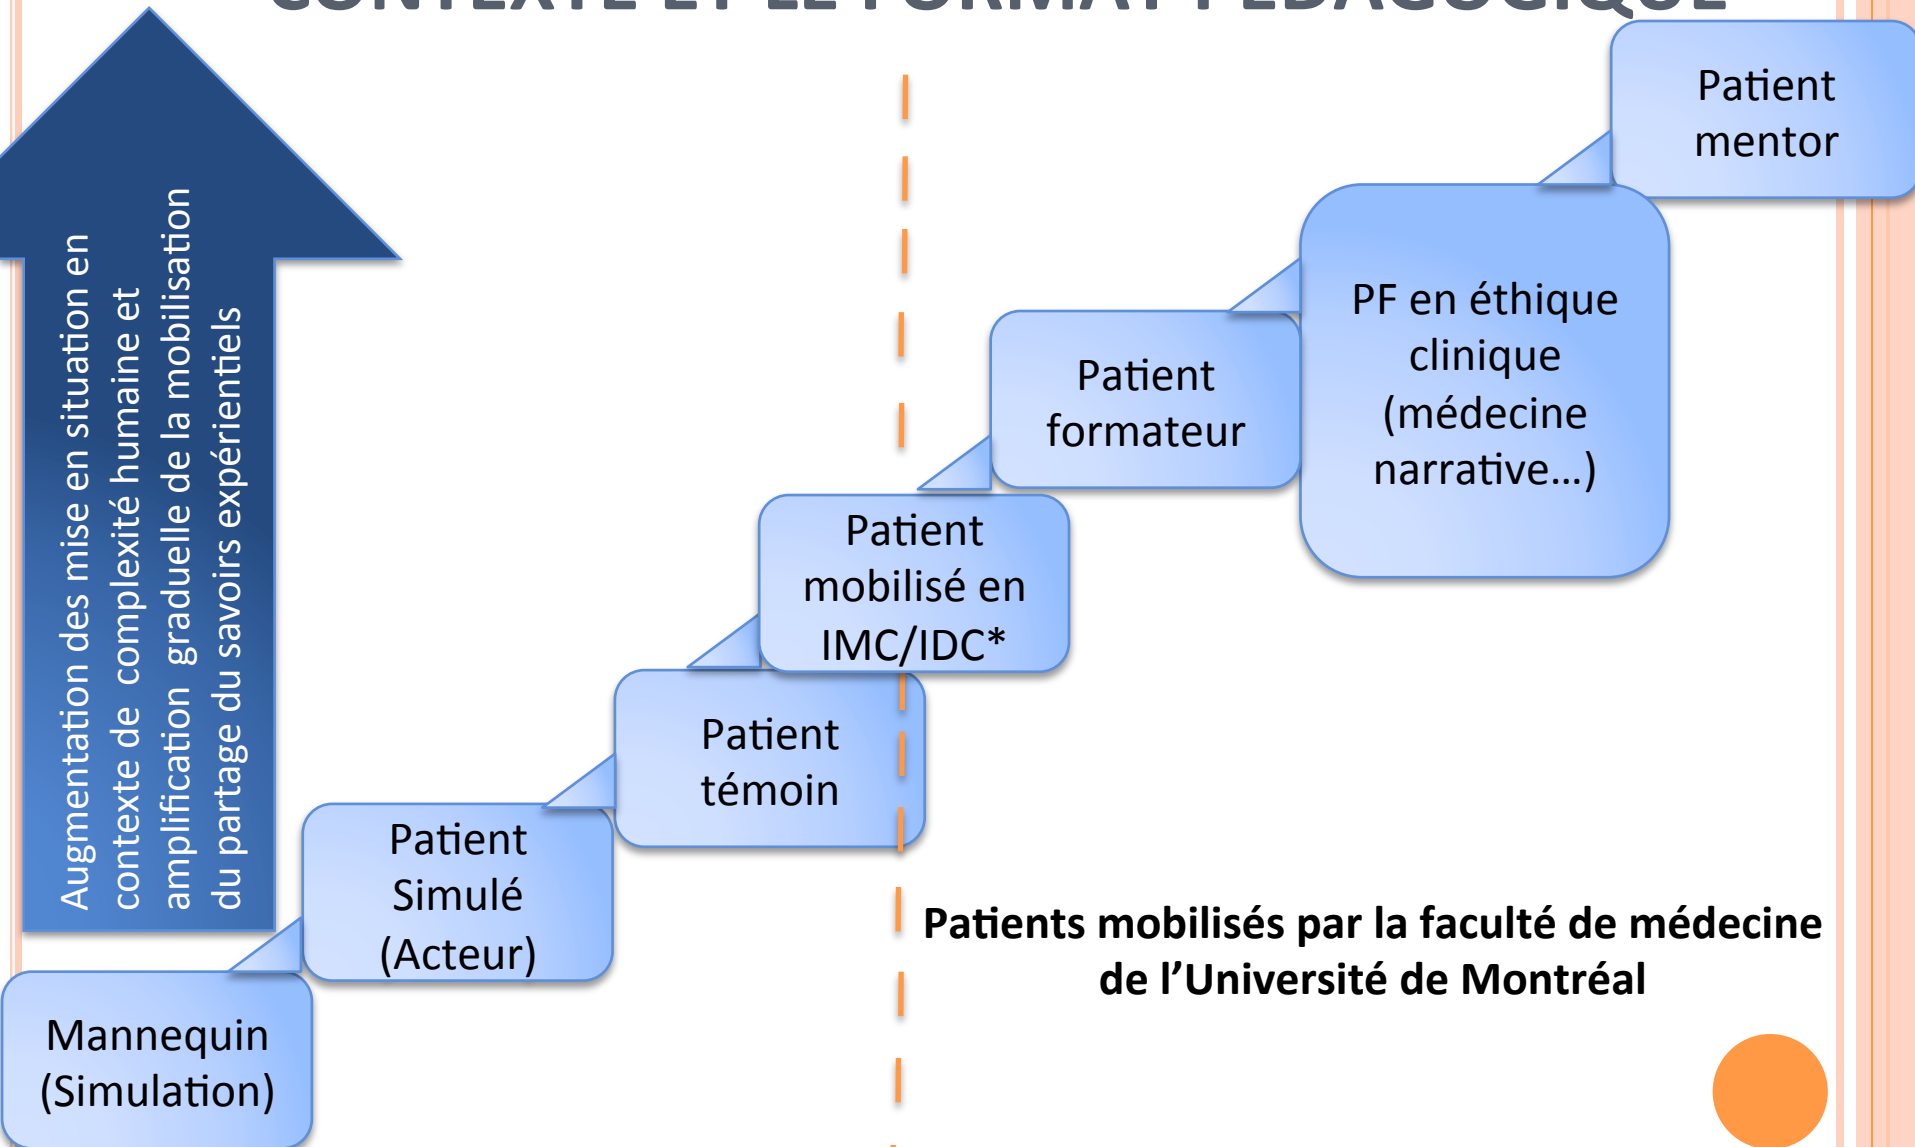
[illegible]

Augmentation des mise en situation en contexte de complexité humaine et amplification graduelle de la mobilisation du partage du savoirs expérientiels

Patient mentor

PF en éthique clinique (médecine narrative…)

Patient formateur

Patient mobilisé en IMC/IDC*

Patient témoin

Patient Simulé (Acteur)

Mannequin (Simulation)

Patients mobilisés par la faculté de médecine de l'Université de Montréal